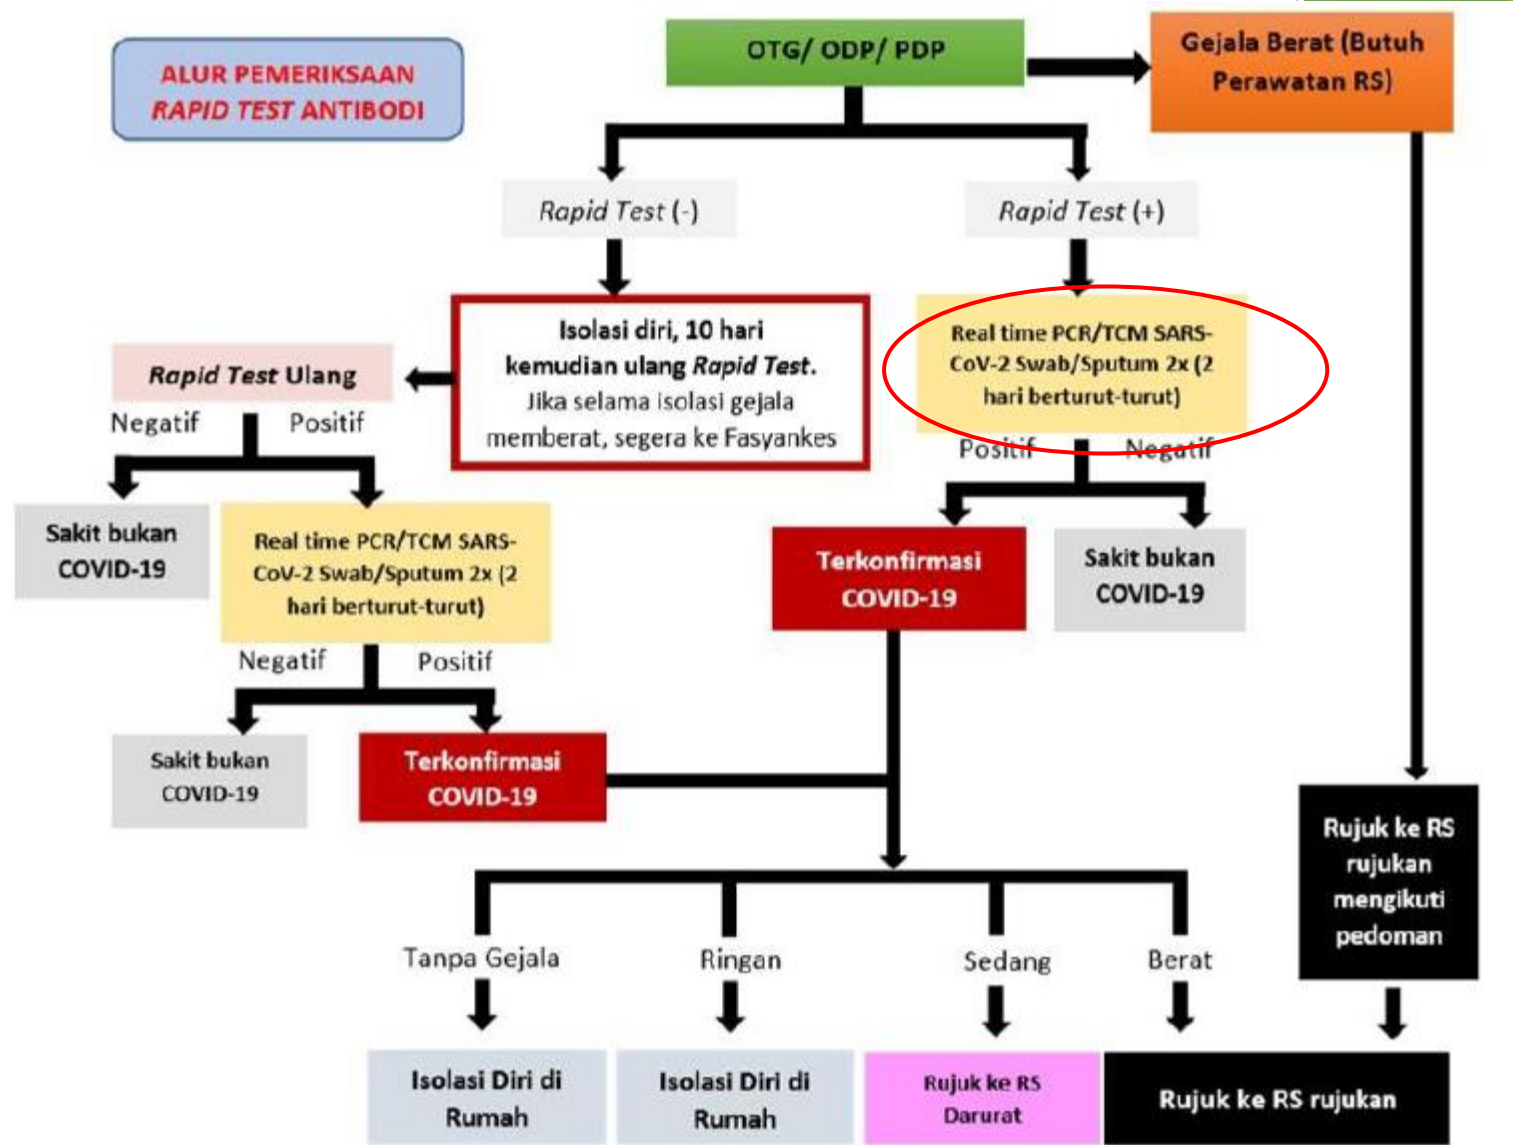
ALUR PEMERIKSAAN RAPID TEST ANTIBODI

OTG/ ODP/ PDP

Gejala Berat (Butuh Perawatan RS)

Rapid Test (-)

Rapid Test (+)

Isolasi diri, 10 hari kemudian ulang Rapid Test. Jika selama isolasi gejala memberat, segera ke Fasyankes

Real time PCR/TCM SARS-CoV-2 Swab/Sputum 2x (2 hari berturut-turut)

Rapid Test Ulang

Negatif

Positif

Positif

Negatif

Sakit bukan COVID-19

Real time PCR/TCM SARS-CoV-2 Swab/Sputum 2x (2 hari berturut-turut)

Terkonfirmasi COVID-19

Sakit bukan COVID-19

Negatif

Positif

Sakit bukan COVID-19

Terkonfirmasi COVID-19

Rujuk ke RS rujukan mengikuti pedoman

Tanpa Gejala

Ringan

Sedang

Berat

Isolasi Diri di Rumah

Isolasi Diri di Rumah

Rujuk ke RS Darurat

Rujuk ke RS rujukan